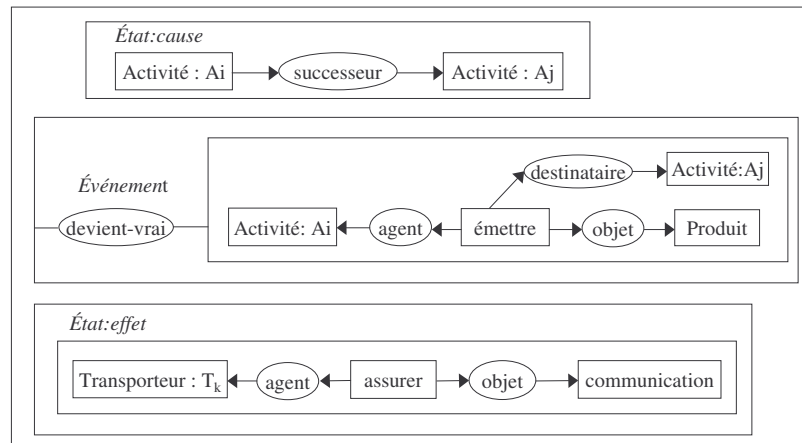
État:cause

Activité : Ai

successeur

Activité : Aj

Événement

devient-vrai

destinataire

Activité:Aj

Activité: Ai

agent

émettre

objet

Produit

État:effet

Transporteur : $T_k$

agent

assurer

objet

communication